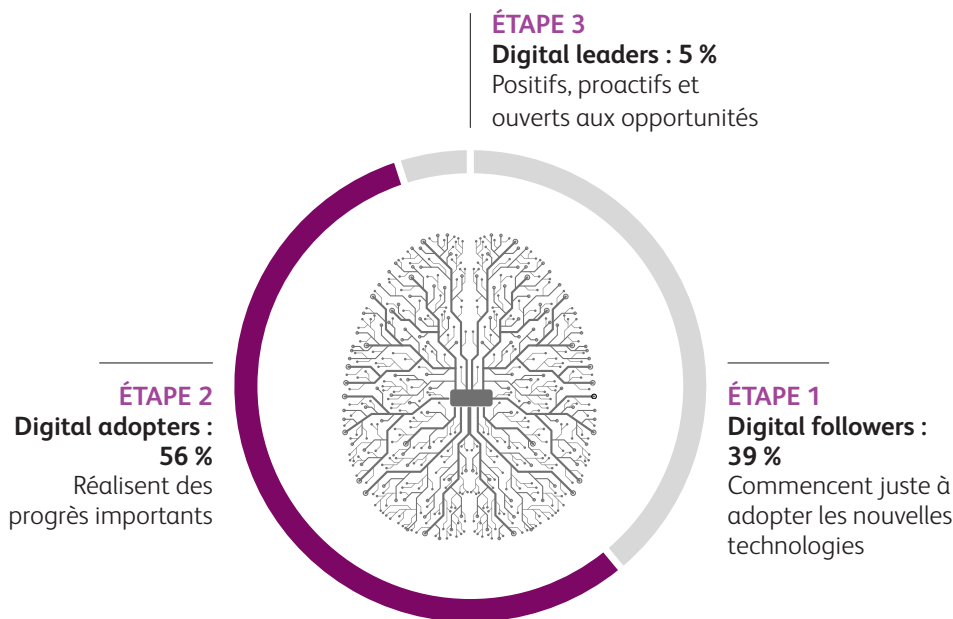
ÉTAPE 3
Digital leaders : 5 %
Positifs, proactifs et ouverts aux opportunités

ÉTAPE 2
Digital adopters : 56 %
Réalisent des progrès importants

ÉTAPE 1
Digital followers : 39 %
Commencent juste à adopter les nouvelles technologies